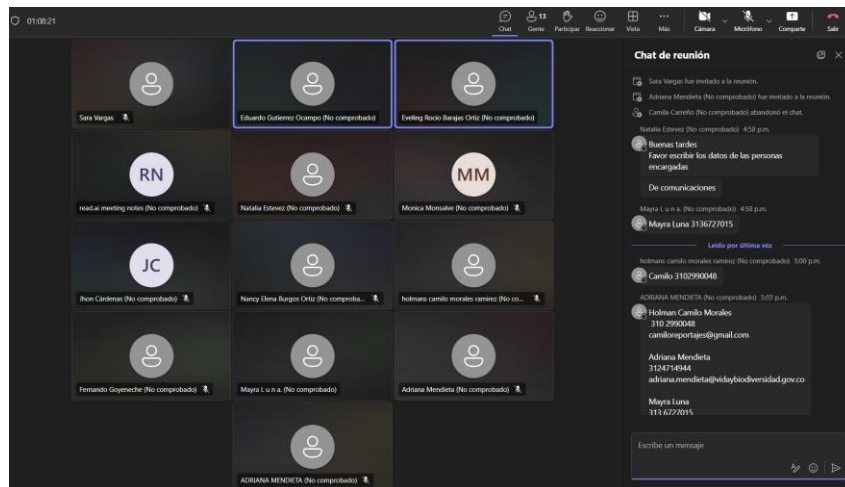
01:08:21

Chat Gente 13 Participar Reaccionar Vista Más Cámara Micrófono Compartir Salir

Sara Vargas
Eduardo Gutierrez Ocampo (No comprobado)
Eveling Rocio Barajas Ortiz (No comprobado)
RN
read.ai meeting notes (No comprobado)
Natalia Estevez (No comprobado)
MM
Monica Monsalve (No comprobado)
JC
Jhon Cárdenas (No comprobado)
Nancy Elena Burgos Ortiz (No comproba...
holmans camilo morales ramirez (No co...
Fernando Goyeneche (No comprobado)
Mayra L u n a. (No comprobado)
Adriana Mendieta (No comprobado)
ADRIANA MENDIETA (No comprobado)

Chat de reunión

Sara Vargas fue invitado a la reunión.
Adriana Mendieta (No comprobado) fue invitado a la reunión.
Camila Carreño (No comprobado) abandonó el chat.

Natalia Estevez (No comprobado) 4:58 p.m.
Buenas tardes
Favor escribir los datos de las personas encargadas

De comunicaciones

Mayra L u n a. (No comprobado) 4:58 p.m.
Mayra Luna 3136727015

Leído por última vez

holmans camilo morales ramirez (No comprobado) 5:00 p.m.
Camilo 3102990048

ADRIANA MENDIETA (No comprobado) 5:03 p.m.
Holman Camilo Morales
310 2990048
camiloreportajes@gmail.com

Adriana Mendieta
3124714944
adriana.mendieta@vidaybiodiversidad.gov.co

Mayra Luna
313 6727015

Escribe un mensaje